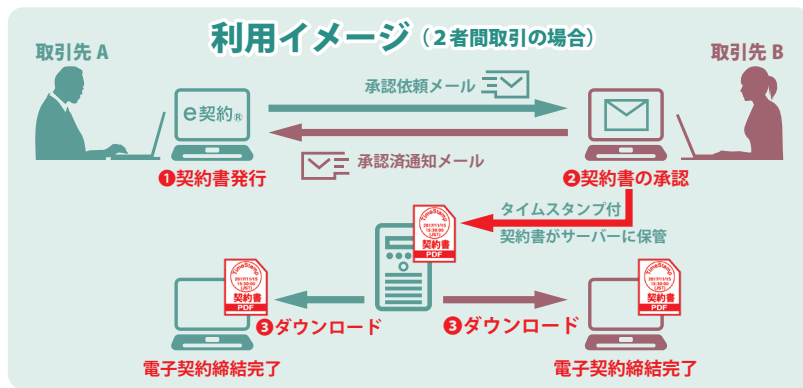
利用イメージ（２者間取引の場合）

取引先 A

取引先 B

e契約®

承認依頼メール

承認済通知メール

❶契約書発行

❷契約書の承認

タイムスタンプ付

契約書がサーバーに保管

Time Stamp

契約書

PDF

❸ダウンロード

❸ダウンロード

Time Stamp

契約書

PDF

Time Stamp

契約書

PDF

電子契約締結完了

電子契約締結完了